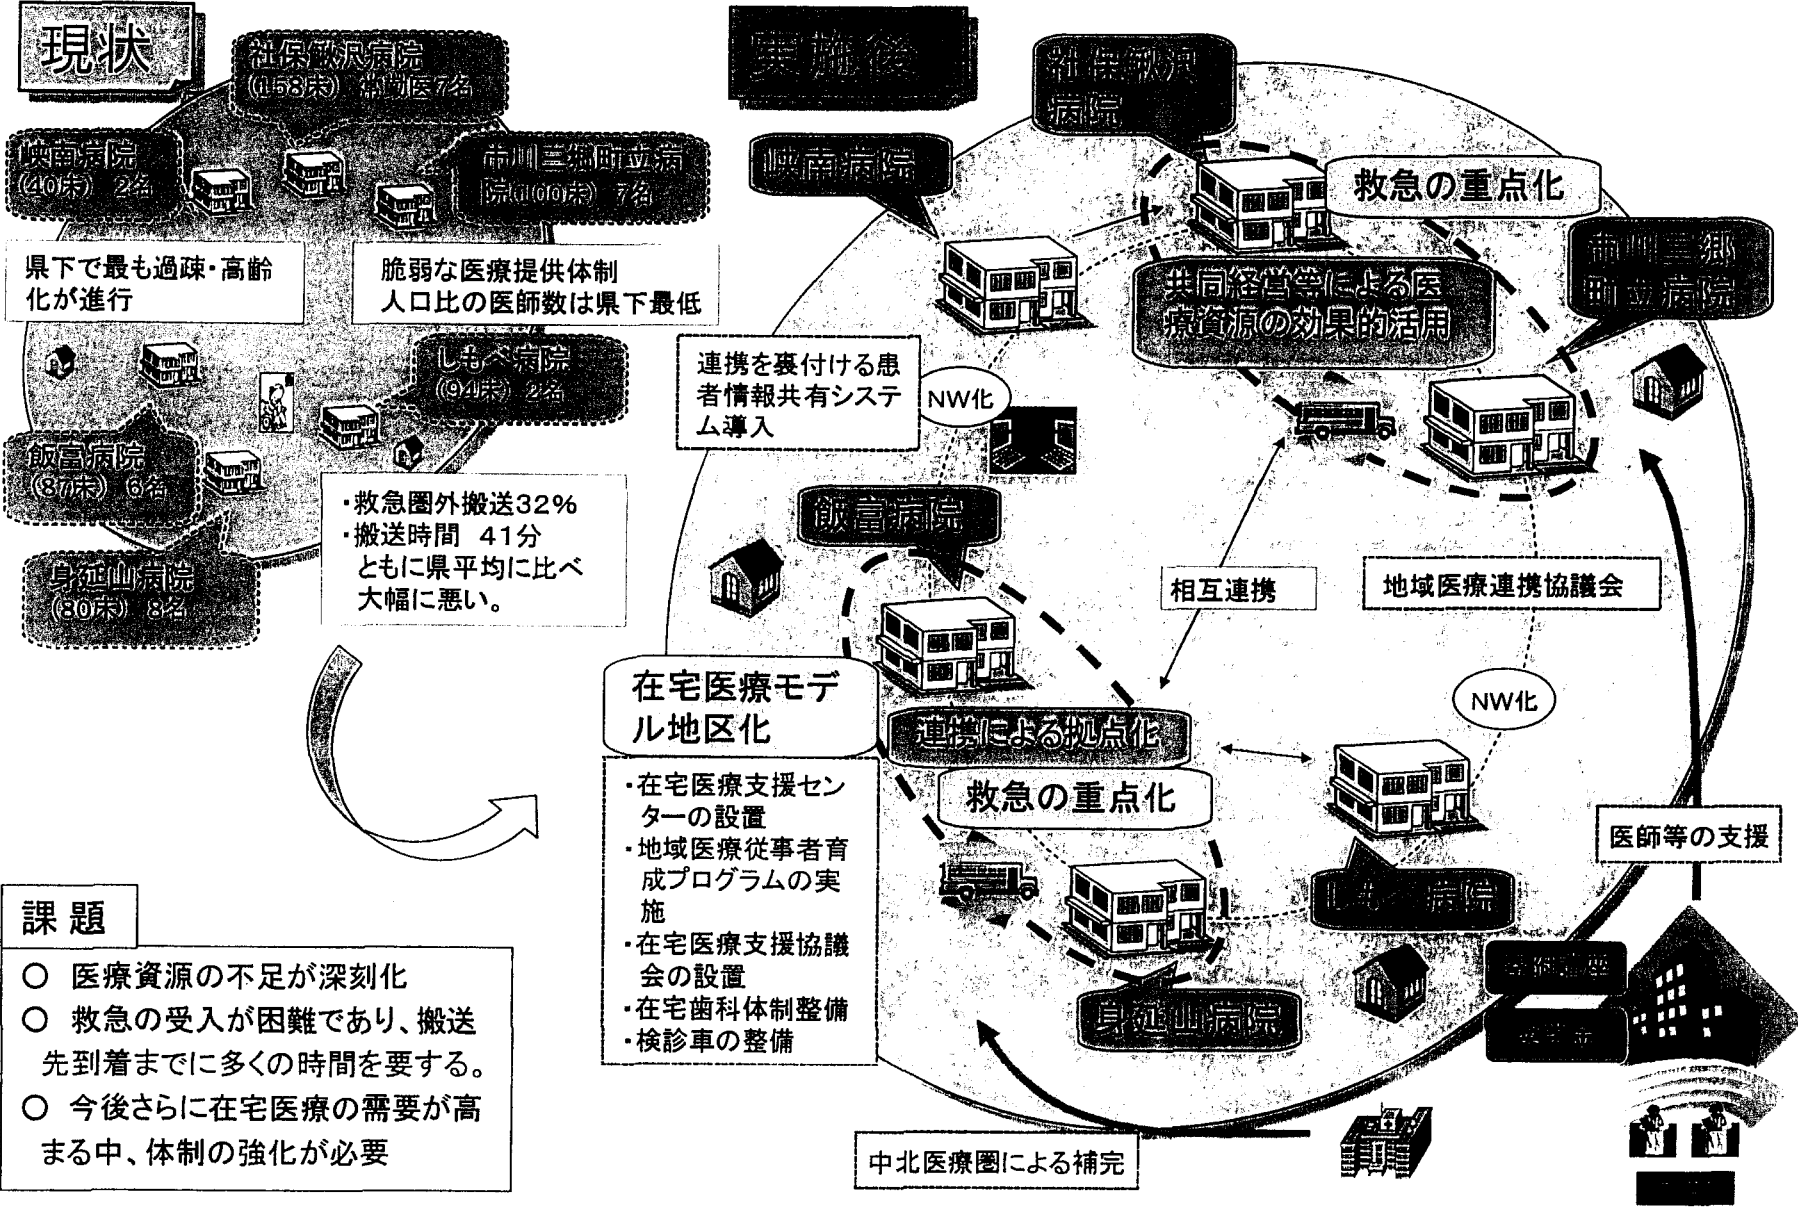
現状

社保鰍沢病院
(158床) 常勤医7名

峡南病院
(40床) 2名

市川三郷町立病院(100床) 7名

県下で最も過疎・高齢化が進行

脆弱な医療提供体制
人口比の医師数は県下最低

しもべ病院
(94床) 2名

飯富病院
(87床) 6名

身延山病院
(80床) 8名

・救急圏外搬送32%
・搬送時間 41分
ともに県平均に比べ大幅に悪い。

課題

○ 医療資源の不足が深刻化
○ 救急の受入が困難であり、搬送先到着までに多くの時間を要する。
○ 今後さらに在宅医療の需要が高まる中、体制の強化が必要

実施後

社保鰍沢病院

峡南病院

救急の重点化

市川三郷町立病院

共同経営等による医療資源の効果的活用

連携を裏付ける患者情報共有システム導入

NW化

飯富病院

相互連携

地域医療連携協議会

在宅医療モデル地区化

連携による拠点化

救急の重点化

NW化

・在宅医療支援センターの設置
・地域医療従事者育成プログラムの実施
・在宅医療支援協議会の設置
・在宅歯科体制整備
・検診車の整備

医師等の支援

しもべ病院

身延山病院

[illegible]

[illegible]

中北医療圏による補完

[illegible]